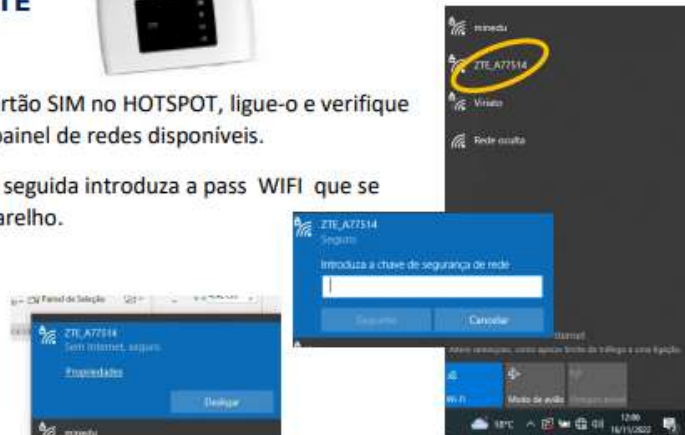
TE

rtão SIM no HOTSPOT, ligue-o e verifique painel de redes disponíveis.

seguida introduza a pass WIFI que se arelho.

minedu

ZTE_A77514

Vinato

Rede oculta

ZTE_A77514
Seguro

Introduza a chave de segurança de rede

Seguinte
Cancelar

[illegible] Painel de Seleção

ZTE_A77514
Sem Internet, seguro

Propriedades

Desligar

minedu

Wi-Fi
Modo de avião

18°C
12:06
16/11/2022